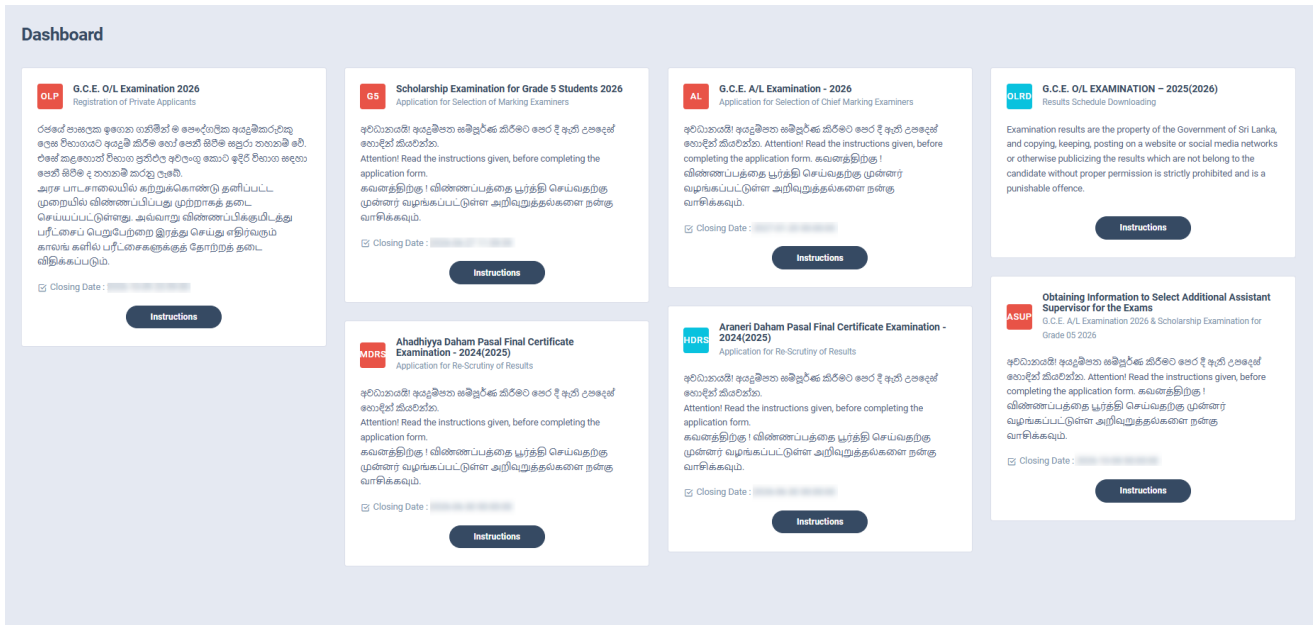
Dashboard

OLP
G.C.E. O/L Examination 2026
Registration of Private Applicants

රජයේ පාසලක ඉගෙන ගනිමින් ම පෞද්ගලික අයදුම්කරුවකු ලෙස විභාගයට අයදුම් කිරීම හෝ පෙනී සිටීම සපුරා තහනම් වේ. එසේ කළහොත් විභාග ප්‍රතිඵල අවලංගු කොට ඉදිරි විභාග සඳහා පෙනී සිටීම ද තහනම් කරනු ලැබේ.
அரச பாடசாலையில் கற்றுக்கொண்டு தனிப்பட்ட முறையில் விண்ணப்பிப்பது முற்றாகத் தடை செய்யப்பட்டுள்ளது. அவ்வாறு விண்ணப்பிக்குமிடத்து பரீட்சைப் பெறுபேற்றை இரத்து செய்து எதிர்வரும் காலங் களில் பரீட்சைகளுக்குத் தோற்றத் தடை விதிக்கப்படும்.

Closing Date : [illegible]

Instructions

GS
Scholarship Examination for Grade 5 Students 2026
Application for Selection of Marking Examiners

අවධානයයි! අයදුම්පත සම්පූර්ණ කිරීමට පෙර දී ඇති උපදෙස් හොඳින් කියවන්න.
Attention! Read the instructions given, before completing the application form.
கவனத்திற்கு ! விண்ணப்பத்தை பூர்த்தி செய்வதற்கு முன்னர் வழங்கப்பட்டுள்ள அறிவுறுத்தல்களை நன்கு வாசிக்கவும்.

Closing Date : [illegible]

Instructions

MDRS
Ahadhiyya Daham Pasal Final Certificate Examination - 2024(2025)
Application for Re-Scrutiny of Results

අවධානයයි! අයදුම්පත සම්පූර්ණ කිරීමට පෙර දී ඇති උපදෙස් හොඳින් කියවන්න.
Attention! Read the instructions given, before completing the application form.
கவனத்திற்கு ! விண்ணப்பத்தை பூர்த்தி செய்வதற்கு முன்னர் வழங்கப்பட்டுள்ள அறிவுறுத்தல்களை நன்கு வாசிக்கவும்.

Closing Date : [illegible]

Instructions

AL
G.C.E. A/L Examination - 2026
Application for Selection of Chief Marking Examiners

අවධානයයි! අයදුම්පත සම්පූර්ණ කිරීමට පෙර දී ඇති උපදෙස් හොඳින් කියවන්න. Attention! Read the instructions given, before completing the application form. கவனத்திற்கு !
விண்ணப்பத்தை பூர்த்தி செய்வதற்கு முன்னர் வழங்கப்பட்டுள்ள அறிவுறுத்தல்களை நன்கு வாசிக்கவும்.

Closing Date : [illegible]

Instructions

HDRS
Araneri Daham Pasal Final Certificate Examination - 2024(2025)
Application for Re-Scrutiny of Results

අවධානයයි! අයදුම්පත සම්පූර්ණ කිරීමට පෙර දී ඇති උපදෙස් හොඳින් කියවන්න.
Attention! Read the instructions given, before completing the application form.
கவனத்திற்கு ! விண்ணப்பத்தை பூர்த்தி செய்வதற்கு முன்னர் வழங்கப்பட்டுள்ள அறிவுறுத்தல்களை நன்கு வாசிக்கவும்.

Closing Date : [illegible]

Instructions

OLRD
G.C.E. O/L EXAMINATION – 2025(2026)
Results Schedule Downloading

Examination results are the property of the Government of Sri Lanka, and copying, keeping, posting on a website or social media networks or otherwise publicizing the results which are not belong to the candidate without proper permission is strictly prohibited and is a punishable offence.

Instructions

ASUP
Obtaining Information to Select Additional Assistant Supervisor for the Exams
G.C.E. A/L Examination 2026 & Scholarship Examination for Grade 05 2026

අවධානයයි! අයදුම්පත සම්පූර්ණ කිරීමට පෙර දී ඇති උපදෙස් හොඳින් කියවන්න. Attention! Read the instructions given, before completing the application form. கவனத்திற்கு !
விண்ணப்பத்தை பூர்த்தி செய்வதற்கு முன்னர் வழங்கப்பட்டுள்ள அறிவுறுத்தல்களை நன்கு வாசிக்கவும்.

Closing Date : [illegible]

Instructions